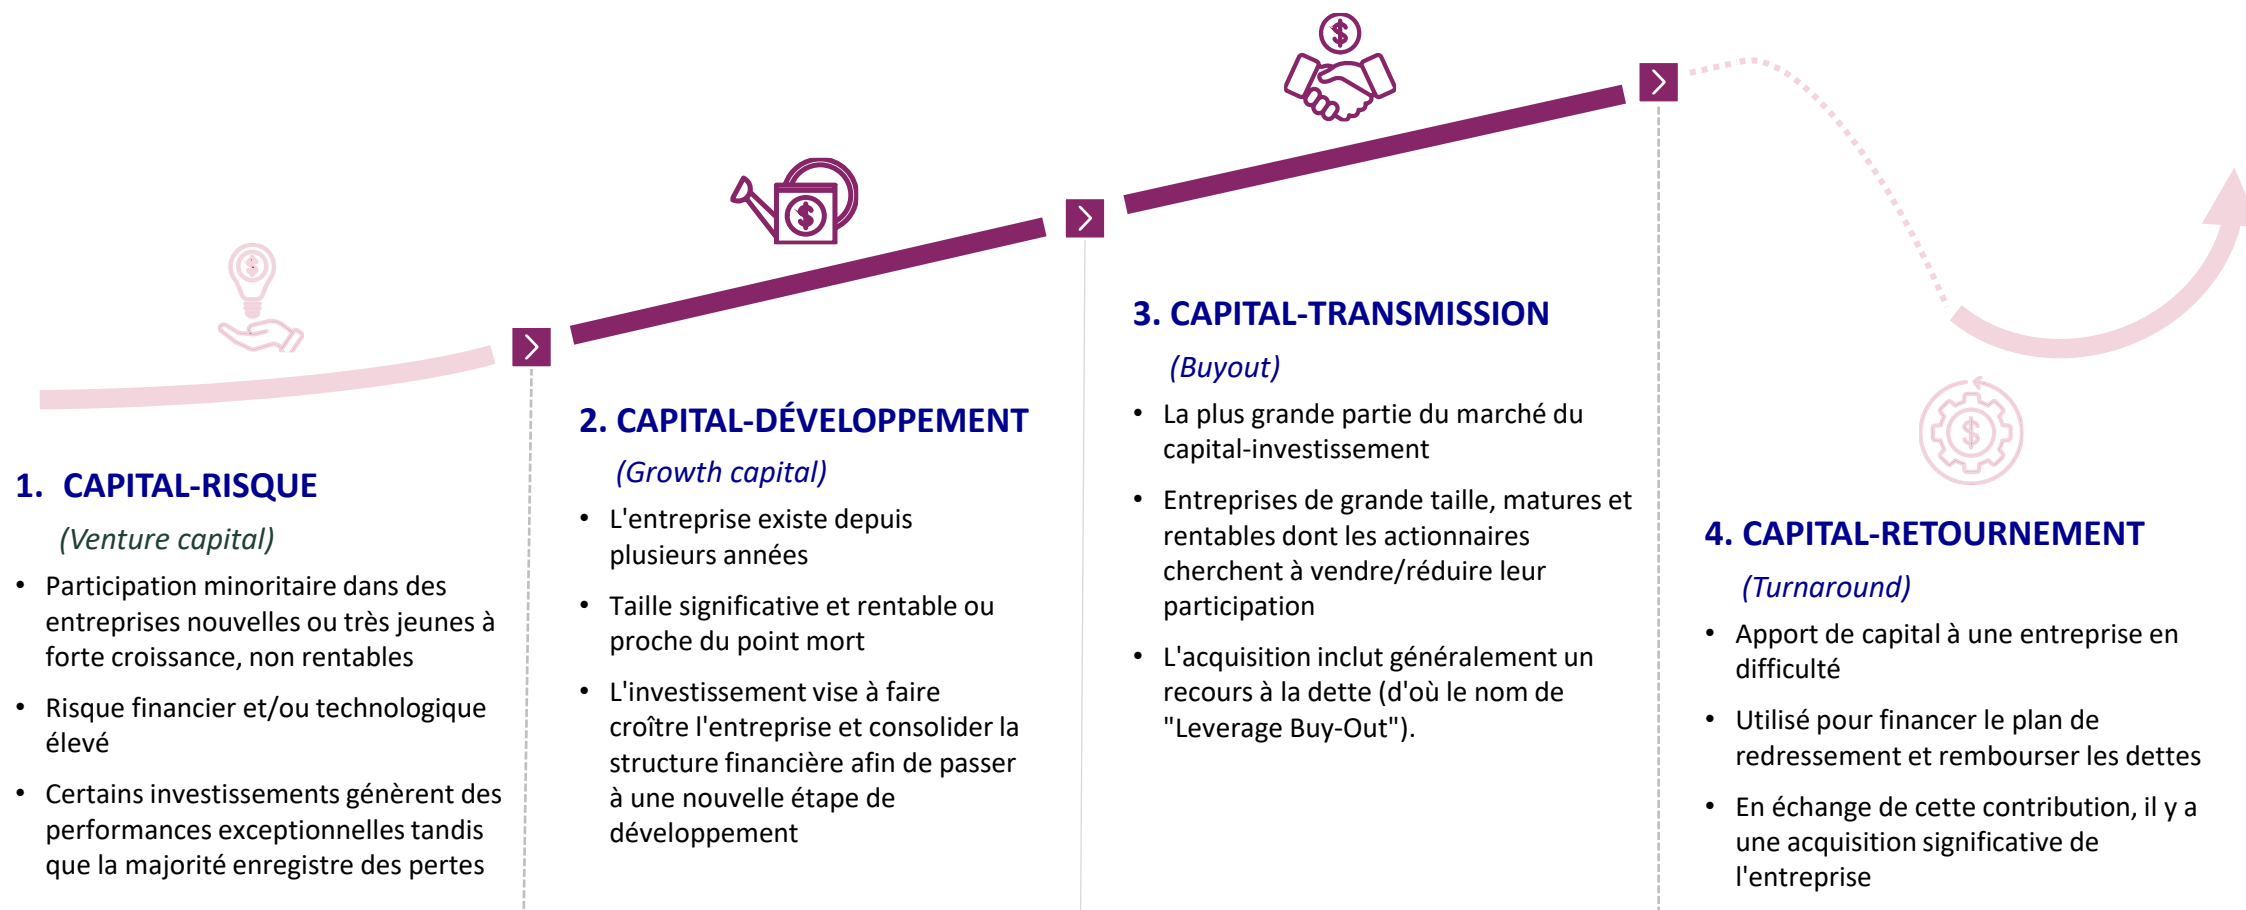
1. CAPITAL-RISQUE

(Venture capital)

- Participation minoritaire dans des entreprises nouvelles ou très jeunes à forte croissance, non rentables
- Risque financier et/ou technologique élevé
- Certains investissements génèrent des performances exceptionnelles tandis que la majorité enregistre des pertes

2. CAPITAL-DÉVELOPPEMENT

(Growth capital)

- L'entreprise existe depuis plusieurs années
- Taille significative et rentable ou proche du point mort
- L'investissement vise à faire croître l'entreprise et consolider la structure financière afin de passer à une nouvelle étape de développement

3. CAPITAL-TRANSMISSION

(Buyout)

- La plus grande partie du marché du capital-investissement
- Entreprises de grande taille, matures et rentables dont les actionnaires cherchent à vendre/réduire leur participation
- L'acquisition inclut généralement un recours à la dette (d'où le nom de "Leverage Buy-Out").

4. CAPITAL-RETOURNEMENT

(Turnaround)

- Apport de capital à une entreprise en difficulté
- Utilisé pour financer le plan de redressement et rembourser les dettes
- En échange de cette contribution, il y a une acquisition significative de l'entreprise